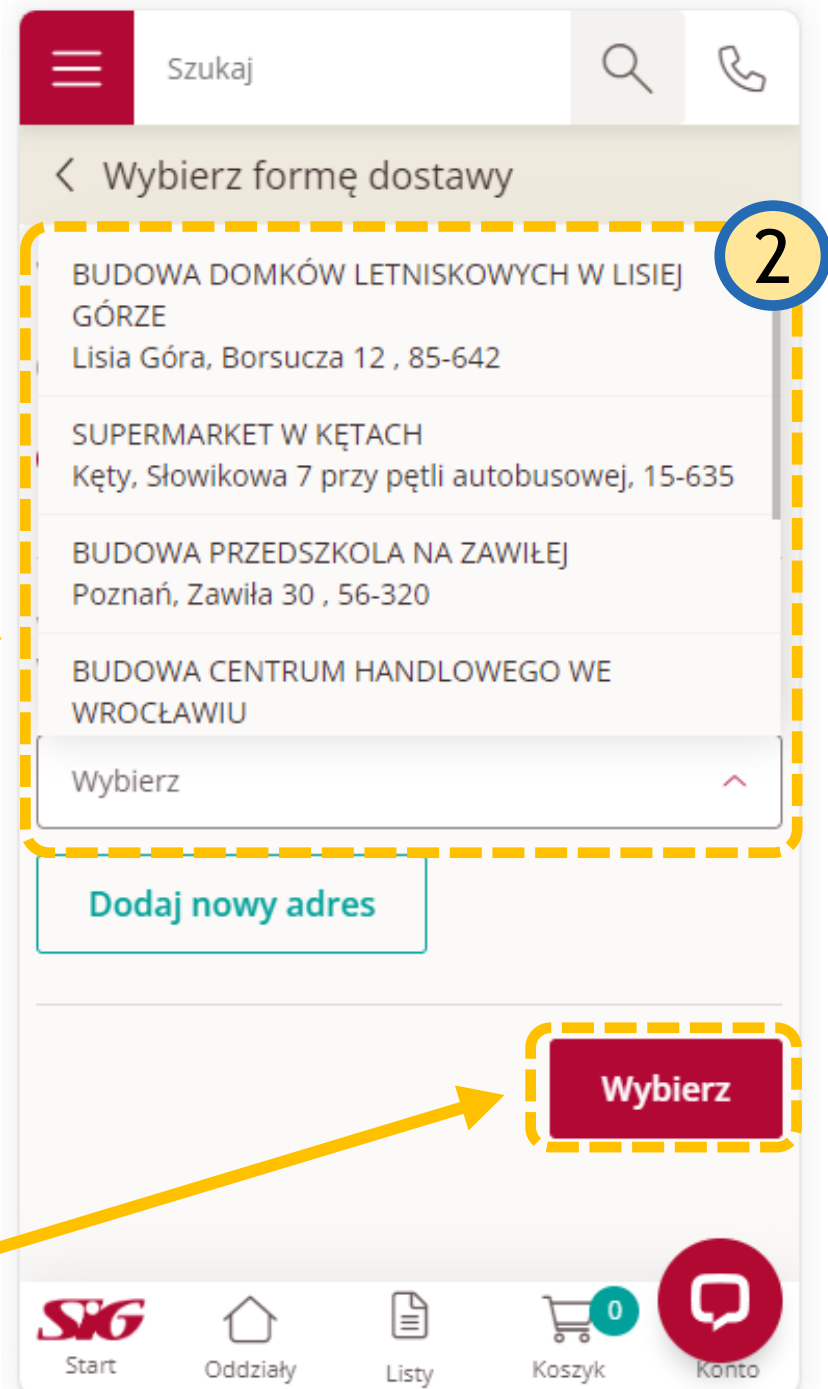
Szukaj

< Wybierz formę dostawy

2

BUDOWA DOMKÓW LETNISKOWYCH W LISIEJ GÓRZE
Lisia Góra, Borsucza 12 , 85-642

SUPERMARKET W KĘTACH
Kęty, Słowikowa 7 przy pętli autobusowej, 15-635

BUDOWA PRZEDSZKOLA NA ZAWIŁEJ
Poznań, Zawiła 30 , 56-320

BUDOWA CENTRUM HANDLOWEGO WE WROCŁAWIU

Wybierz

Dodaj nowy adres

Wybierz

SIG
Start

Oddziały

Listy

0
Koszyk

Konto